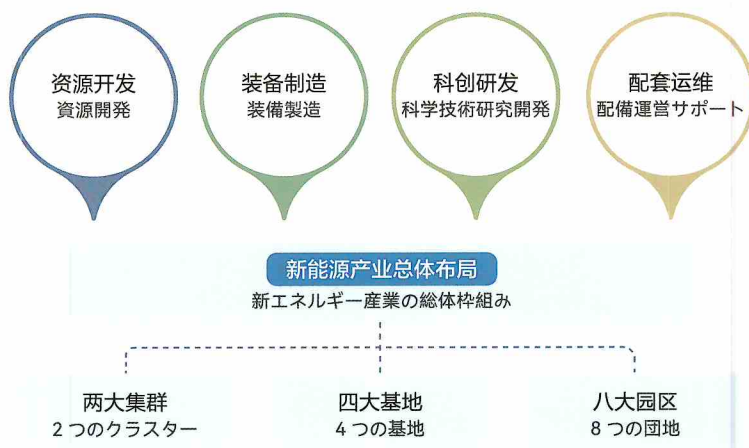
资源开发
資源開発

装备制造
装備製造

科创研发
科学技術研究開発

配套运维
配備運営サポート

新能源产业总体布局
新エネルギー産業の総体枠組み

两大集群
2つのクラスター

四大基地
4つの基地

八大园区
8つの団地